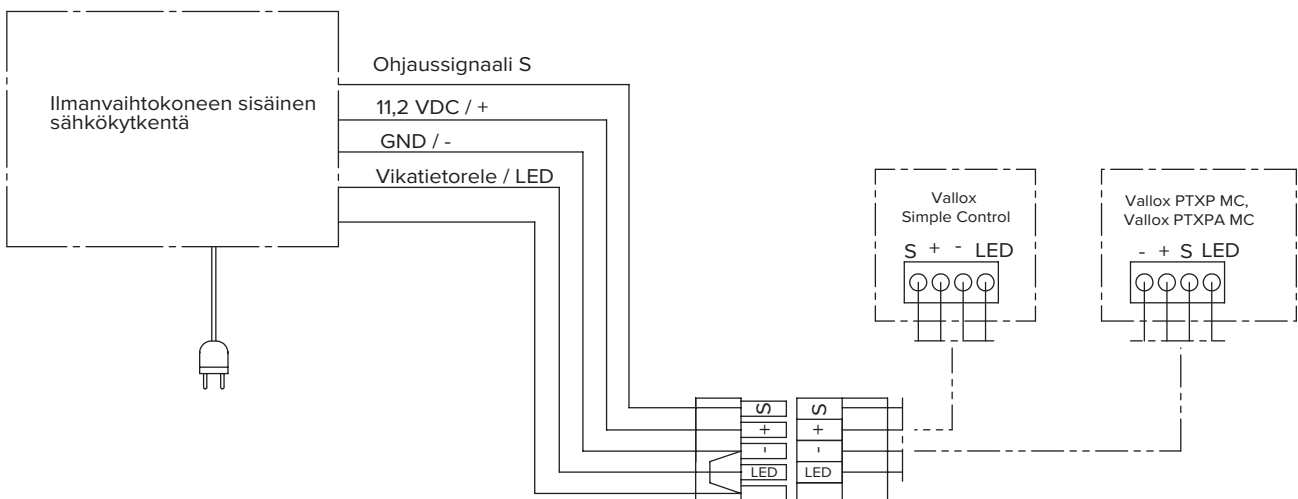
Ilmanvaihtokoneen sisäinen sähkökytkentä

Ohjaussignaali S

11,2 VDC / +

GND / -

Vikatietorele / LED

Vallox Simple Control

S + - LED

Vallox PTXP MC, Vallox PTXPA MC

- + S LED

S
+
-
LED

S
+
-
LED